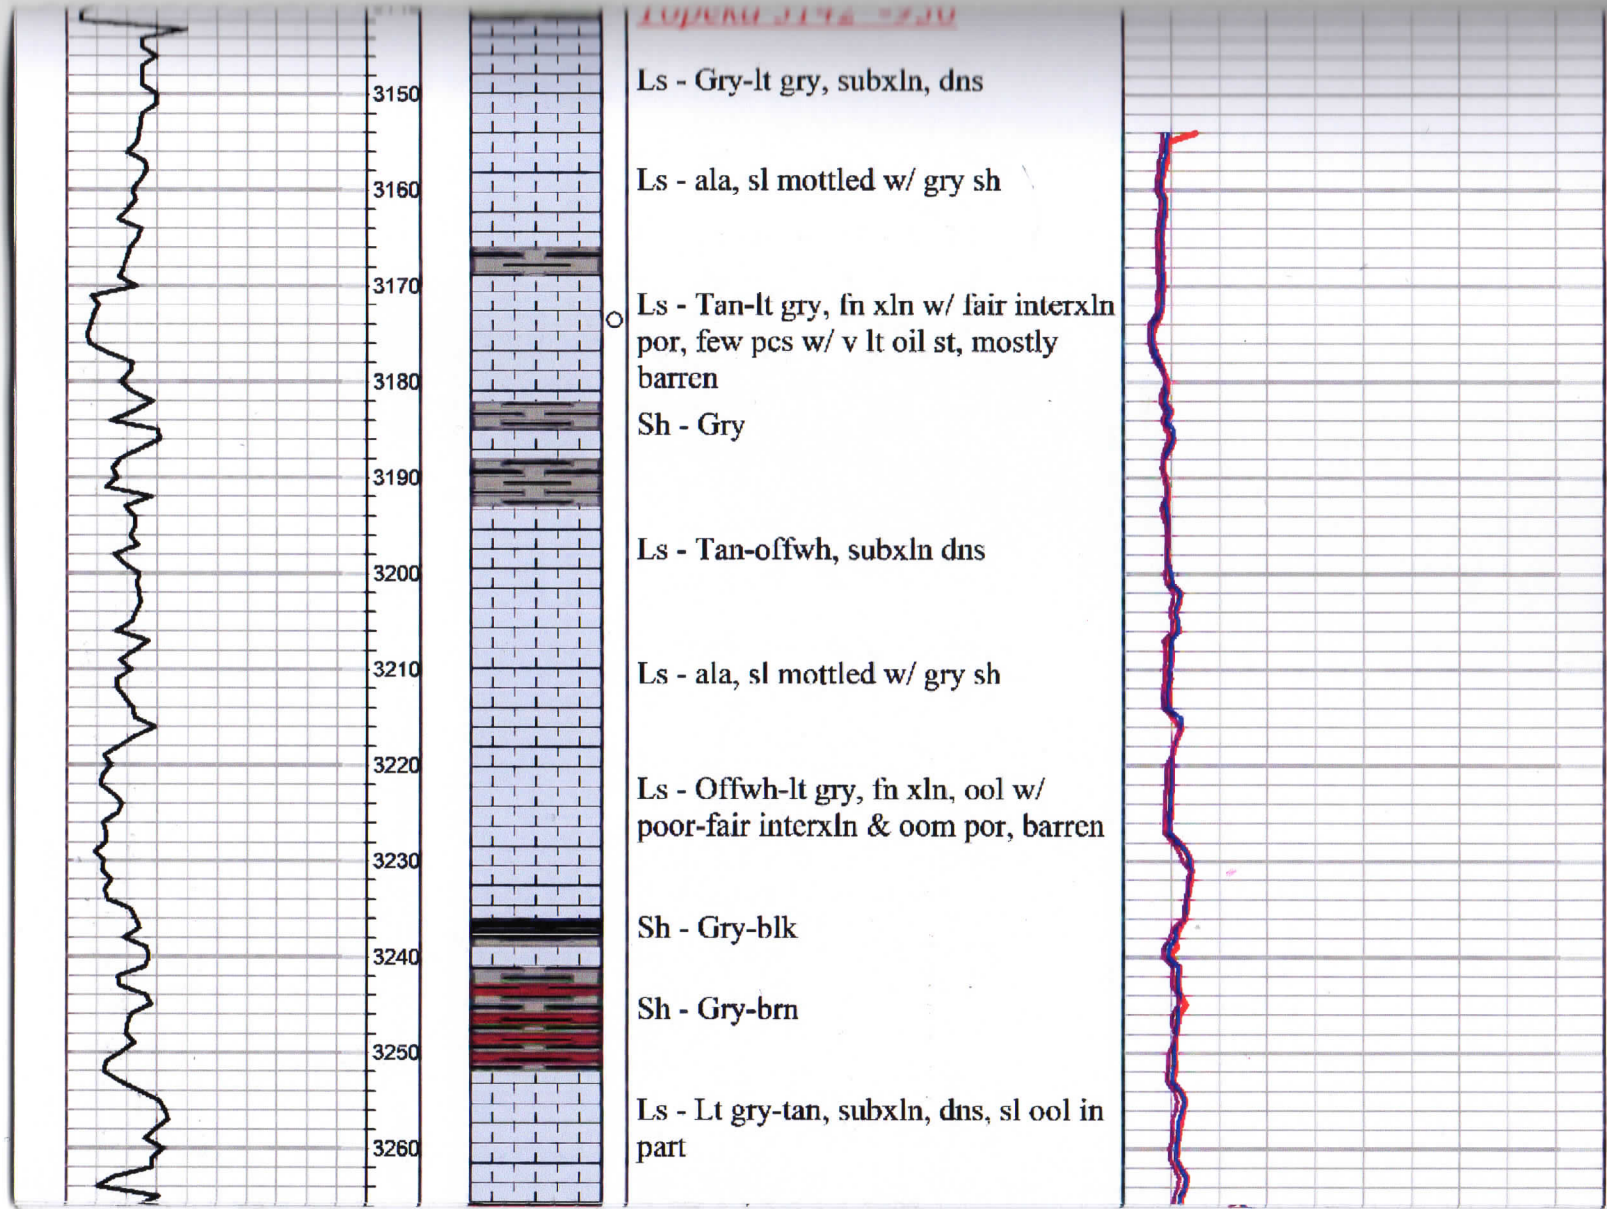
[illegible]

3150

Ls - Gry-lt gry, subxln, dns

3160

Ls - ala, sl mottled w/ gry sh

3170

Ls - Tan-lt gry, fn xln w/ fair interxln por, few pcs w/ v lt oil st, mostly barren

3180

Sh - Gry

3190

Ls - Tan-offwh, subxln dns

3200

3210

Ls - ala, sl mottled w/ gry sh

3220

Ls - Offwh-lt gry, fn xln, ool w/ poor-fair interxln & oom por, barren

3230

Sh - Gry-blk

3240

Sh - Gry-brn

3250

Ls - Lt gry-tan, subxln, dns, sl ool in part

3260